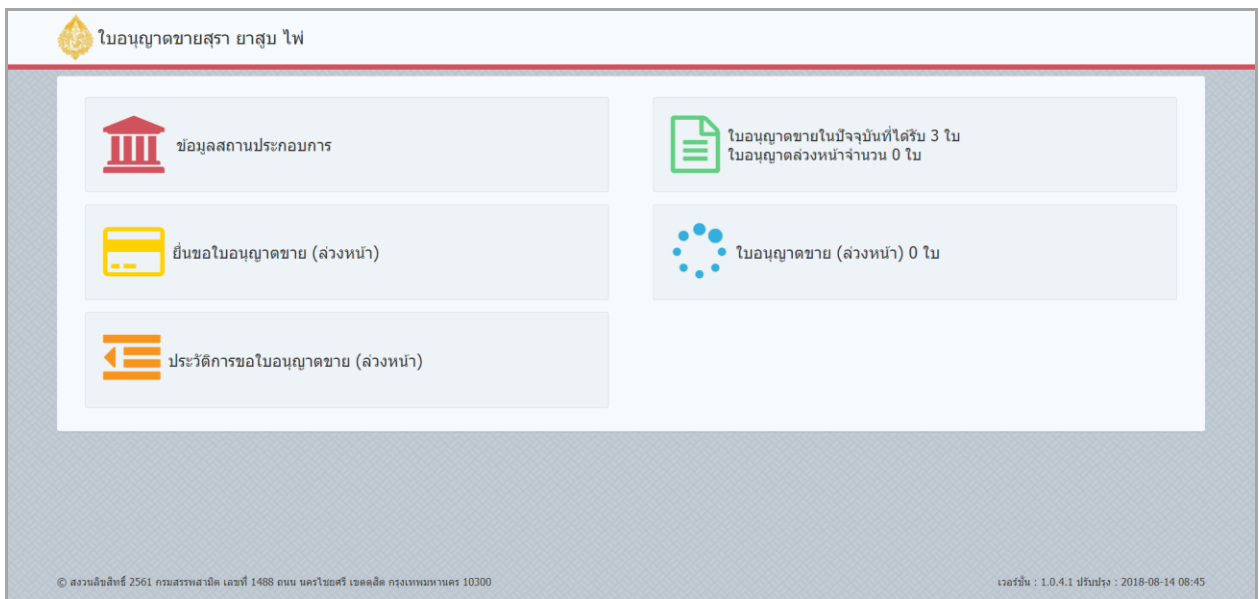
ใบอนุญาตขายสุรา ยาสูบ ไพ่

ข้อมูลสถานประกอบการ

ใบอนุญาตขายในปัจจุบันที่ได้รับ 3 ใบ
ใบอนุญาตล่วงหน้าจำนวน 0 ใบ

ยื่นขอใบอนุญาตขาย (ล่วงหน้า)

ใบอนุญาตขาย (ล่วงหน้า) 0 ใบ

ประวัติการขอใบอนุญาตขาย (ล่วงหน้า)

© สงวนลิขสิทธิ์ 2561 กรมสรรพสามิต เลขที่ 1488 ถนน นครไชยศรี เขตดุสิต กรุงเทพมหานคร 10300

เวอร์ชั่น : 1.0.4.1 ปรับปรุง : 2018-08-14 08:45